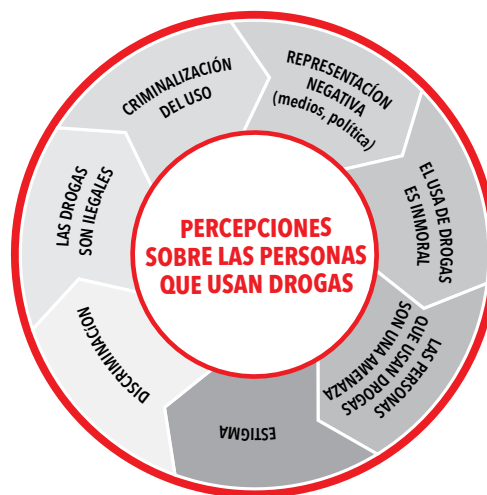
PERCEPCIONES SOBRE LAS PERSONAS QUE USAN DROGAS

CRIMINALIZACIÓN DEL USO

REPRESENTACÍON NEGATIVA (medios, política)

EL USA DE DROGAS ES INMORAL

LAS PERSONAS QUE USAN DROGAS SON UNA AMENAZA

ESTIGMA

DISCRIMINACIÓN

LAS DROGAS SON ILEGALES